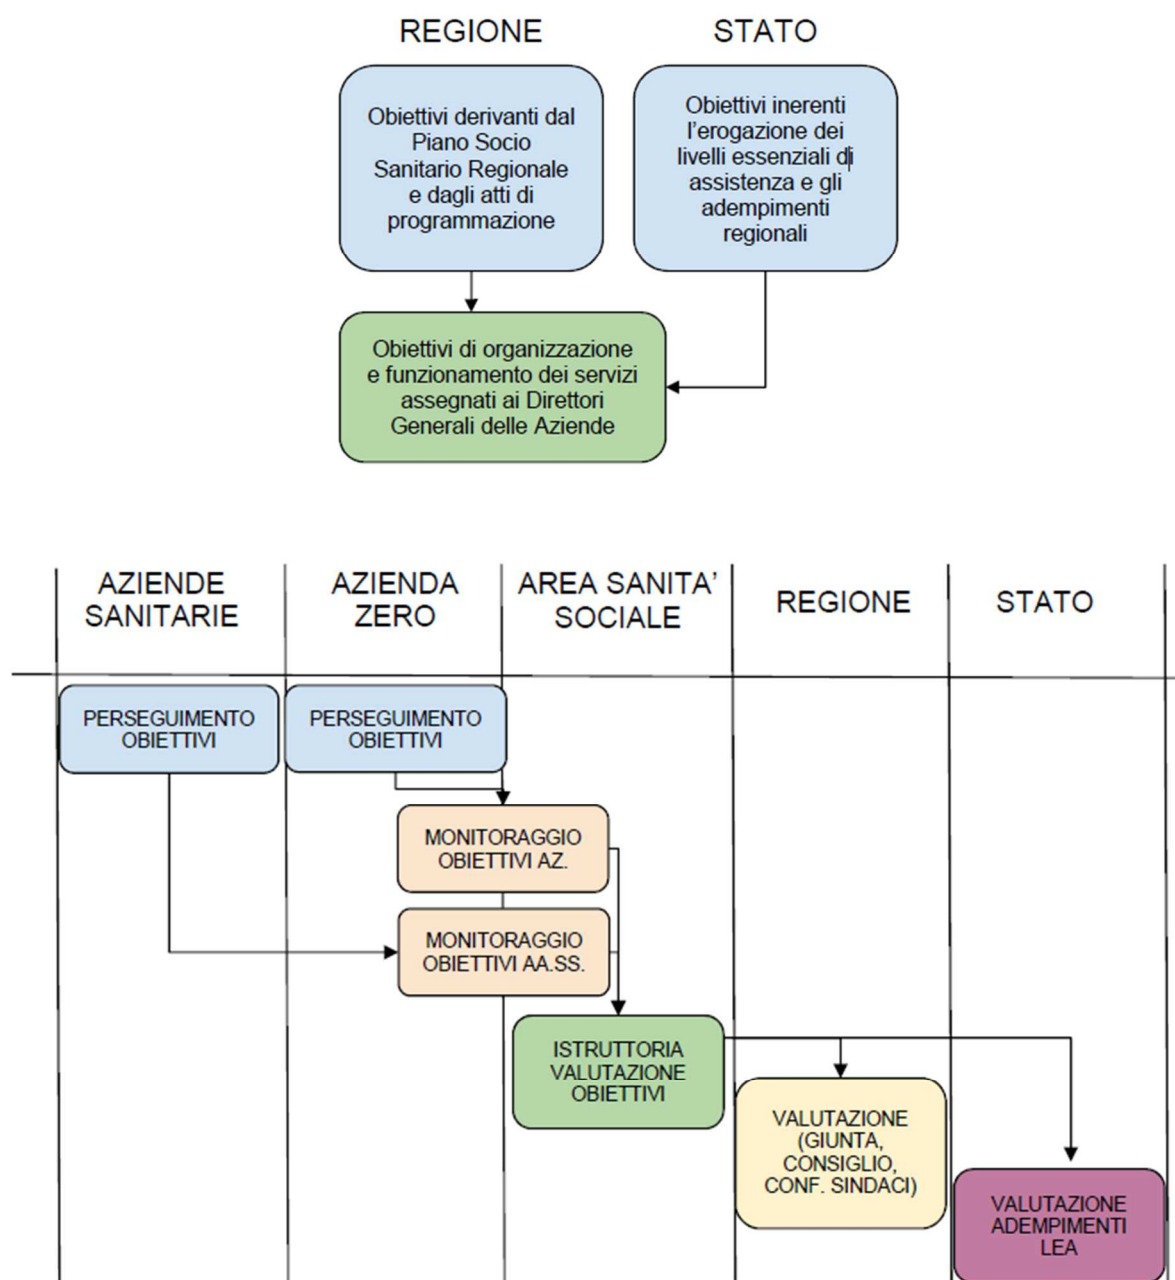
REGIONE

STATO

Obiettivi derivanti dal Piano Socio Sanitario Regionale e dagli atti di programmazione

Obiettivi inerenti l'erogazione dei livelli essenziali di assistenza e gli adempimenti regionali

Obiettivi di organizzazione e funzionamento dei servizi assegnati ai Direttori Generali delle Aziende

AZIENDE SANITARIE

AZIENDA ZERO

AREA SANITA' SOCIALE

REGIONE

STATO

PERSEGUIMENTO OBIETTIVI

PERSEGUIMENTO OBIETTIVI

MONITORAGGIO OBIETTIVI AZ.

MONITORAGGIO OBIETTIVI AA.SS.

ISTRUTTORIA VALUTAZIONE OBIETTIVI

VALUTAZIONE (GIUNTA, CONSIGLIO, CONF. SINDACI)

VALUTAZIONE ADEMPIMENTI LEA